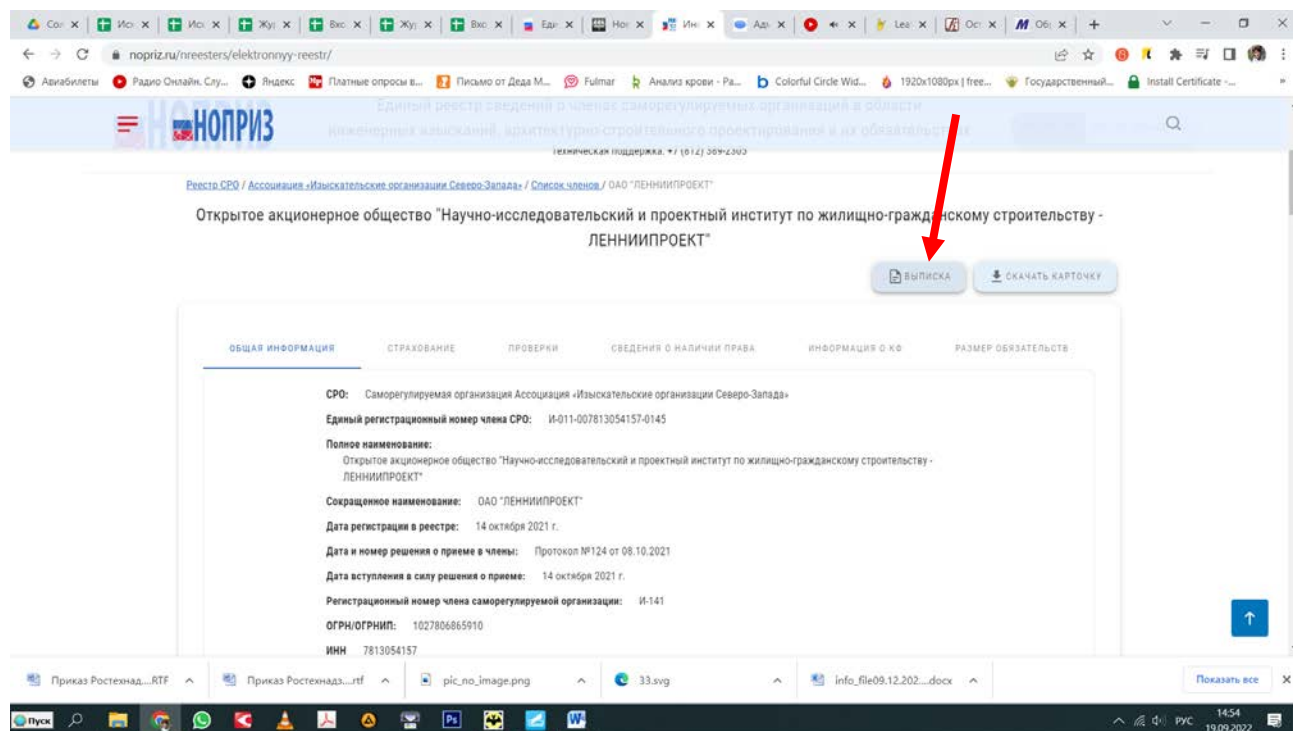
Co: × | Ис × | Ис × | Жу × | Вх × | Жу × | Вх × | Ед × | Но × | Ин × | Ад × | × | Le × | Ос × | Об × | +

nopriz.ru/nreesters/elektronnyy-reestr/

Авиабилеты | Радио Онлайн. Слу... | Яндекс | Платные опросы в... | Письмо от Деда М... | Fulmar | Анализ крови - Ра... | Colorful Circle Wid... | 1920x1080px | free... | Государственный... | Install Certificate -...

НОПРИЗ

Единый реестр сведений о членах саморегулируемых организаций в области инженерных изысканий, архитектурно-строительного проектирования и их обязательствах

Техническая поддержка: +7 (812) 309-2305

Реестр СРО / Ассоциация «Изыскательские организации Северо-Запада» / Список членов / ОАО "ЛЕННИИПРОЕКТ"

Открытое акционерное общество "Научно-исследовательский и проектный институт по жилищно-гражданскому строительству - ЛЕННИИПРОЕКТ"

ВЫПИСКА | СКАЧАТЬ КАРТОЧКУ

ОБЩАЯ ИНФОРМАЦИЯ | СТРАХОВАНИЕ | ПРОВЕРКИ | СВЕДЕНИЯ О НАЛИЧИИ ПРАВА | ИНФОРМАЦИЯ О КФ | РАЗМЕР ОБЯЗАТЕЛЬСТВ

СРО: Саморегулируемая организация Ассоциация «Изыскательские организации Северо-Запада»

Единый регистрационный номер члена СРО: И-011-007813054157-0145

Полное наименование:
Открытое акционерное общество "Научно-исследовательский и проектный институт по жилищно-гражданскому строительству - ЛЕННИИПРОЕКТ"

Сокращенное наименование: ОАО "ЛЕННИИПРОЕКТ"

Дата регистрации в реестре: 14 октября 2021 г.

Дата и номер решения о приеме в члены: Протокол №124 от 08.10.2021

Дата вступления в силу решения о приеме: 14 октября 2021 г.

Регистрационный номер члена саморегулируемой организации: И-141

ОГРН/ОГРНИП: 1027806865910

ИНН 7813054157

Приказ Ростехнад....RTF | Приказ Ростехнадз....rtf | pic_no_image.png | 33.svg | info_file09.12.202....docx | Показать все

Пуск | РУС 14:54 19.09.2022